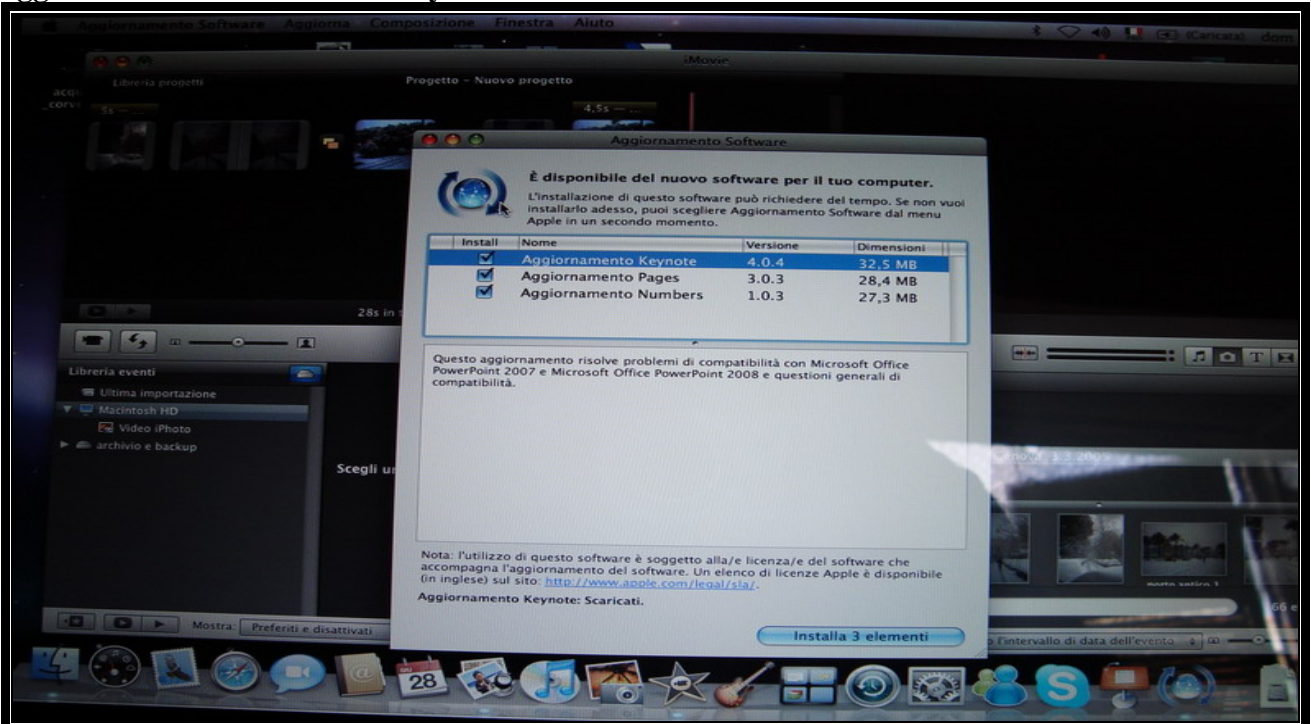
Aggiornamento Software Aggiorna Composizione Finestra Aiuto

(Carica) dom

iMovie

Libreria progetti

Progetto – Nuovo progetto

acqu
corv

3s

4,5s

Aggiornamento Software

È disponibile del nuovo software per il tuo computer.

L'installazione di questo software può richiedere del tempo. Se non vuoi installarlo adesso, puoi scegliere Aggiornamento Software dal menu Apple in un secondo momento.

| Install | Nome | Versione | Dimensioni |
|---|---|---|---|
| ☑ | Aggiornamento Keynote | 4.0.4 | 32,5 MB |
| ☑ | Aggiornamento Pages | 3.0.3 | 28,4 MB |
| ☑ | Aggiornamento Numbers | 1.0.3 | 27,3 MB |

Questo aggiornamento risolve problemi di compatibilità con Microsoft Office PowerPoint 2007 e Microsoft Office PowerPoint 2008 e questioni generali di compatibilità.

Nota: l'utilizzo di questo software è soggetto alla/e licenza/e del software che accompagna l'aggiornamento del software. Un elenco di licenze Apple è disponibile (in inglese) sul sito: http://www.apple.com/legal/sla/.

Aggiornamento Keynote: Scaricati.

Installa 3 elementi

28s in

Libreria eventi

Ultima importazione

Macintosh HD

Video iPhoto

archivio e backup

Scegli u

Mostra: Preferiti e disattivati

l'intervallo di data dell'evento

porto antico 1

66 e

28